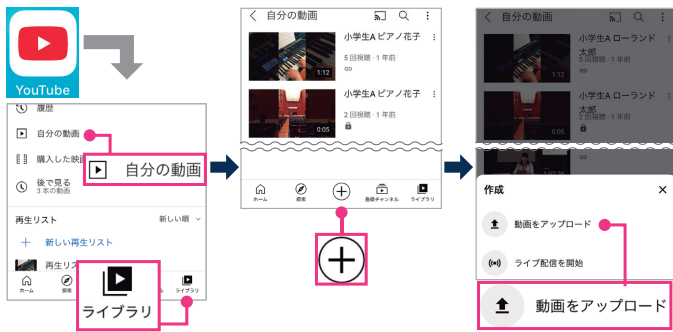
YouTube

履歴
自分の動画
購入した映画
自分の動画
後で見る
3本の動画
再生リスト
新しい順
新しい再生リスト
再生リスト
ライブラリ
ホーム
探索
ライブラリ

自分の動画
小学生A ピアノ花子
5回視聴・1年前
1:12
小学生A ピアノ花子
1回視聴・1年前
0:05
ホーム
探索
登録チャンネル
ライブラリ

自分の動画
小学生A ローランド太郎
5回視聴・1年前
1:12
小学生A ローランド太郎
1回視聴・1年前
0:05
作成
動画をアップロード
ライブ配信を開始
動画をアップロード